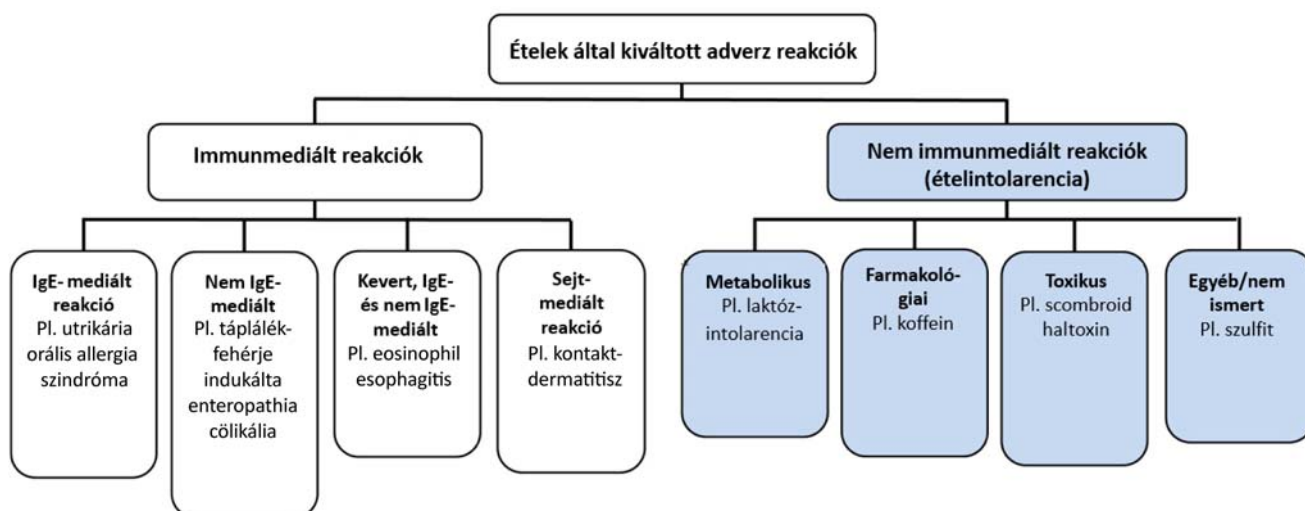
Ételek által kiváltott adverz reakciók

Immunmediált reakciók

Nem immunmediált reakciók (ételintolarencia)

IgE- mediált reakció
Pl. utrikária orális allergia szindróma

Nem IgE-mediált
Pl. táplálékfehérje indukálta enteropathia cölikália

Kevert, IgE- és nem IgE-mediált
Pl. eosinophil esophagitis

Sejt-mediált reakció
Pl. kontakt-dermatitisz

Metabolikus
Pl. laktóz-intolarencia

Farmakológiai
Pl. koffein

Toxikus
Pl. scombroid haltoxin

Egyéb/nem ismert
Pl. szulfit